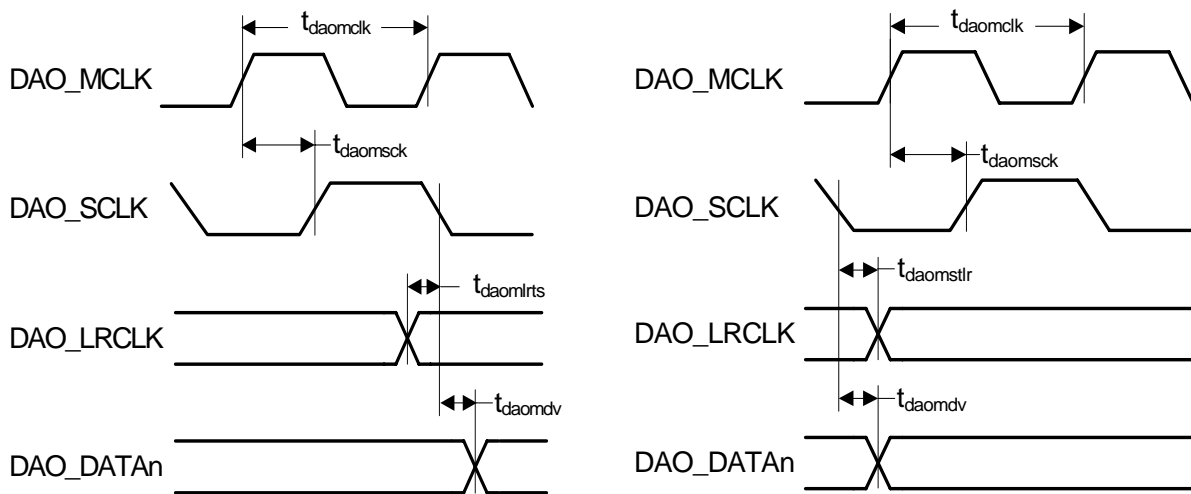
$t_{daomclk}$

DAO_MCLK

$t_{daomsck}$

DAO_SCLK

$t_{daomlrts}$

DAO_LRCLK

$t_{daomdv}$

DAO_DATAn

$t_{daomclk}$

DAO_MCLK

$t_{daomsck}$

DAO_SCLK

$t_{daomstlr}$

DAO_LRCLK

$t_{daomdv}$

DAO_DATAn